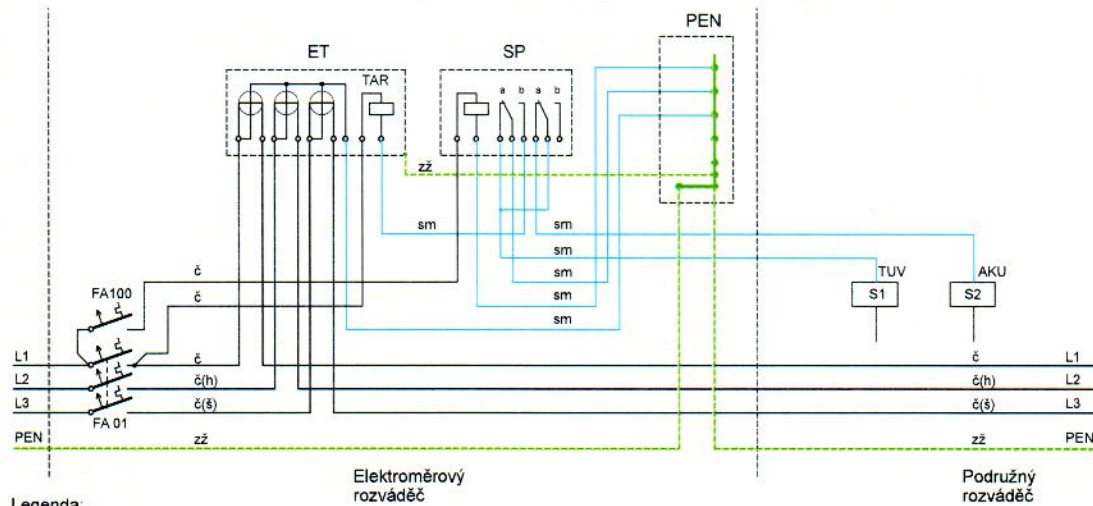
ET

SP

PEN

TAR

a b a b

zž

sm

sm

sm

sm

sm

sm

č

č

FA100

TUV

AKU

S1

S2

L1

č

č

L1

L2

č(h)

č(h)

L2

L3

č(š)

č(š)

L3

FA 01

PEN

zž

zž

PEN

Elektroměrový rozváděč

Podružný rozváděč

Legenda: